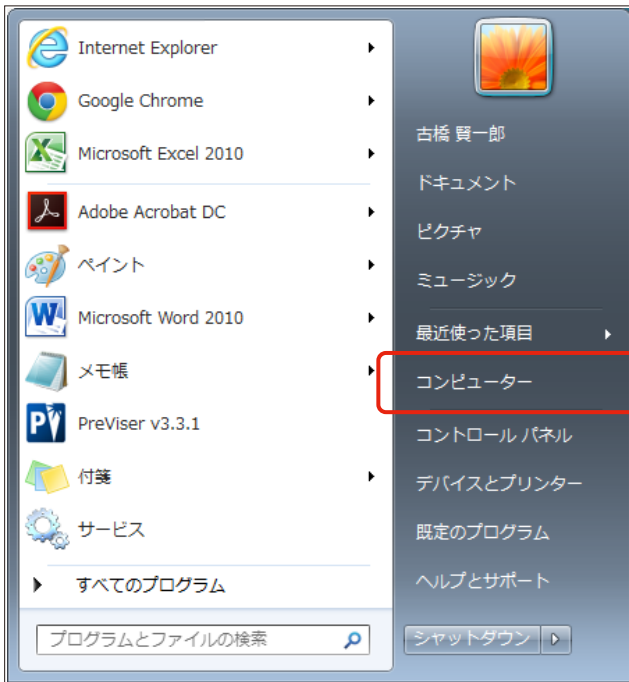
Internet Explorer
Google Chrome
Microsoft Excel 2010
Adobe Acrobat DC
ペイント
Microsoft Word 2010
メモ帳
PreViser v3.3.1
付箋
サービス
すべてのプログラム
プログラムとファイルの検索

古橋 賢一郎
ドキュメント
ピクチャ
ミュージック
最近使った項目
コンピューター
コントロール パネル
デバイスとプリンター
既定のプログラム
ヘルプとサポート
シャットダウン